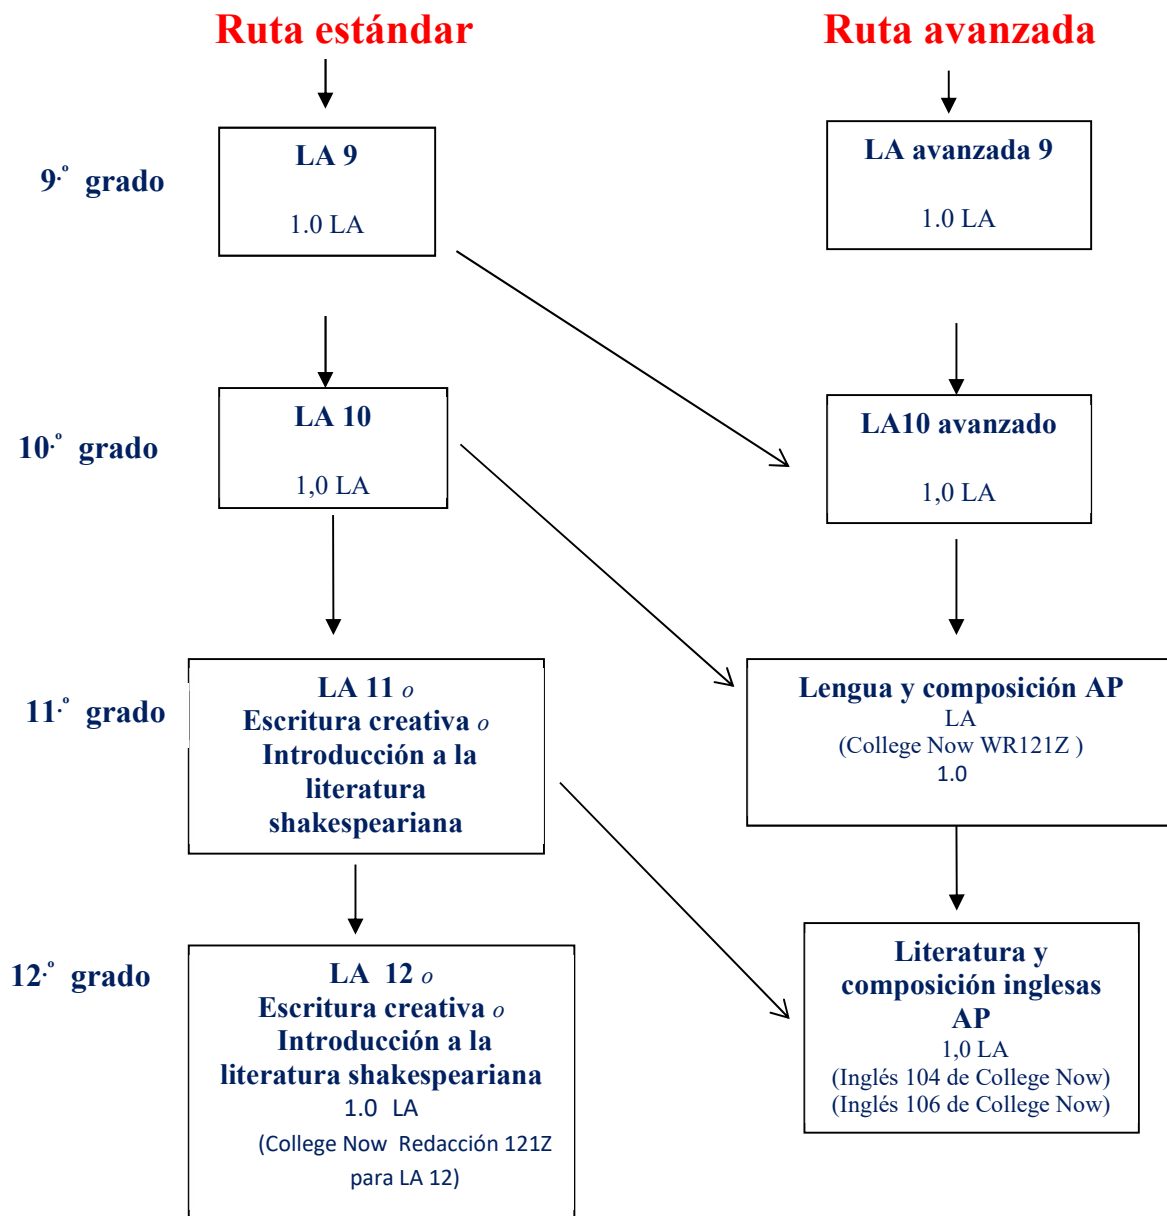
Ruta estándar

Ruta avanzada

9.º grado

LA 9

1.0 LA

LA avanzada 9

1.0 LA

10.º grado

LA 10

1,0 LA

LA10 avanzado

1,0 LA

11.º grado

LA 11 o
Escritura creativa o
Introducción a la literatura shakespeariana

Lengua y composición AP
LA
(College Now WR121Z )
1.0

12.º grado

LA 12 o
Escritura creativa o
Introducción a la literatura shakespeariana
1.0 LA
(College Now Redacción 121Z para LA 12)

Literatura y composición inglesas AP
1,0 LA
(Inglés 104 de College Now)
(Inglés 106 de College Now)